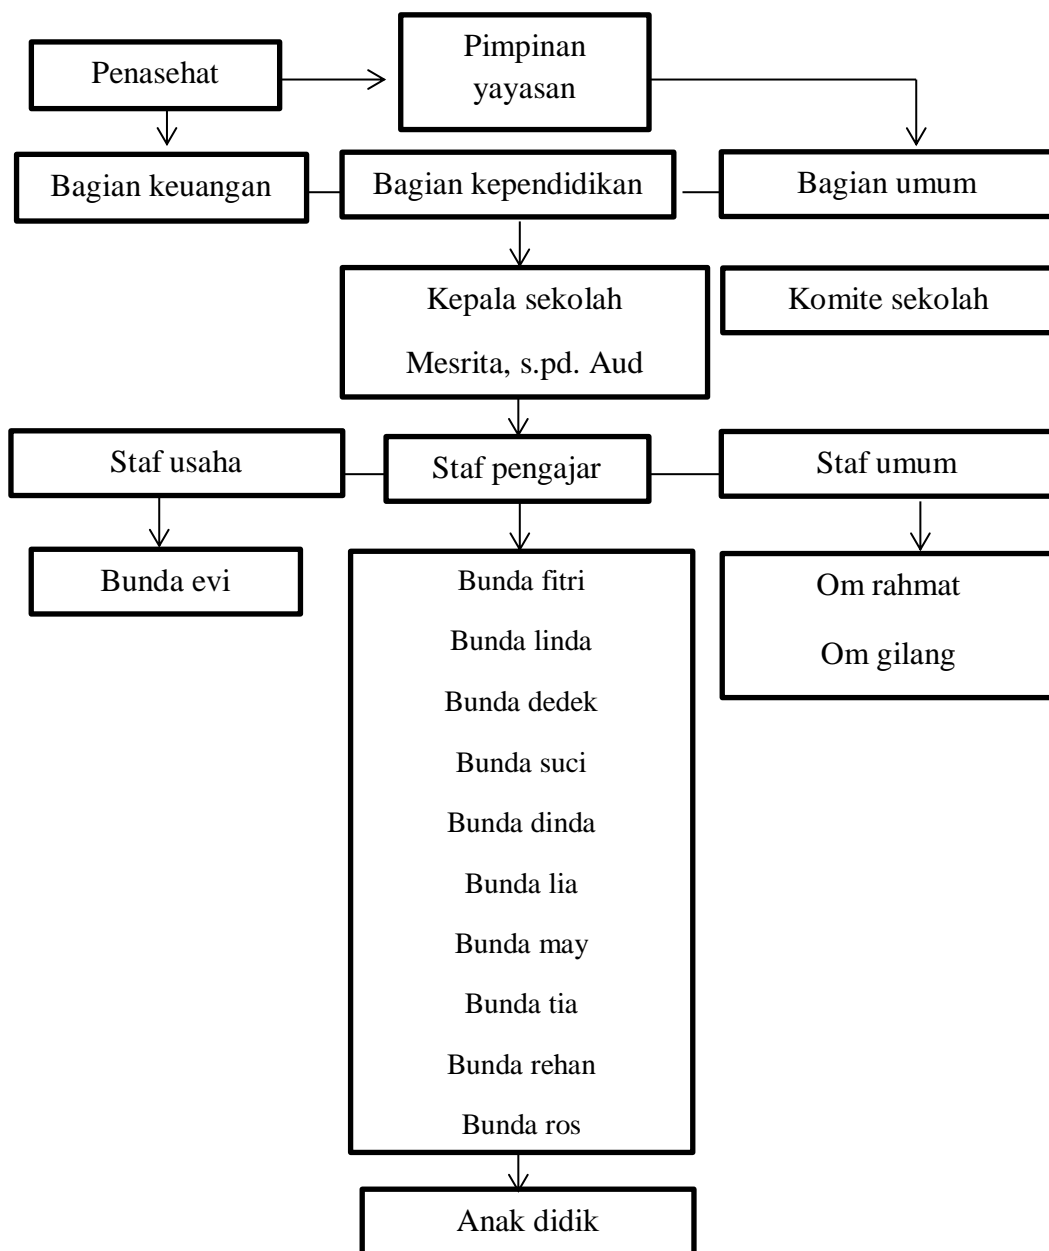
Penasehat

Pimpinan yayasan

Bagian keuangan

Bagian kependidikan

Bagian umum

Kepala sekolah

Mesrita, s.pd. Aud

Komite sekolah

Staf usaha

Staf pengajar

Staf umum

Bunda evi

Bunda fitri

Bunda linda

Bunda dedek

Bunda suci

Bunda dinda

Bunda lia

Bunda may

Bunda tia

Bunda rehan

Bunda ros

Om rahmat

Om gilang

Anak didik